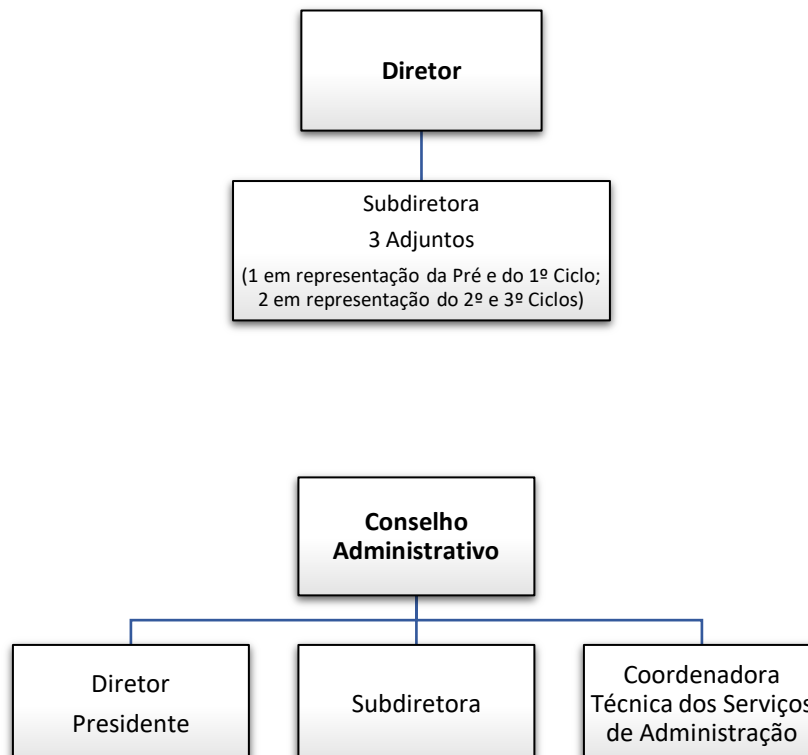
Diretor

Subdiretora

3 Adjuntos

(1 em representação da Pré e do 1º Ciclo; 2 em representação do 2º e 3º Ciclos)

Conselho Administrativo

Diretor

Presidente

Subdiretora

Coordenadora

Técnica dos Serviços

de Administração